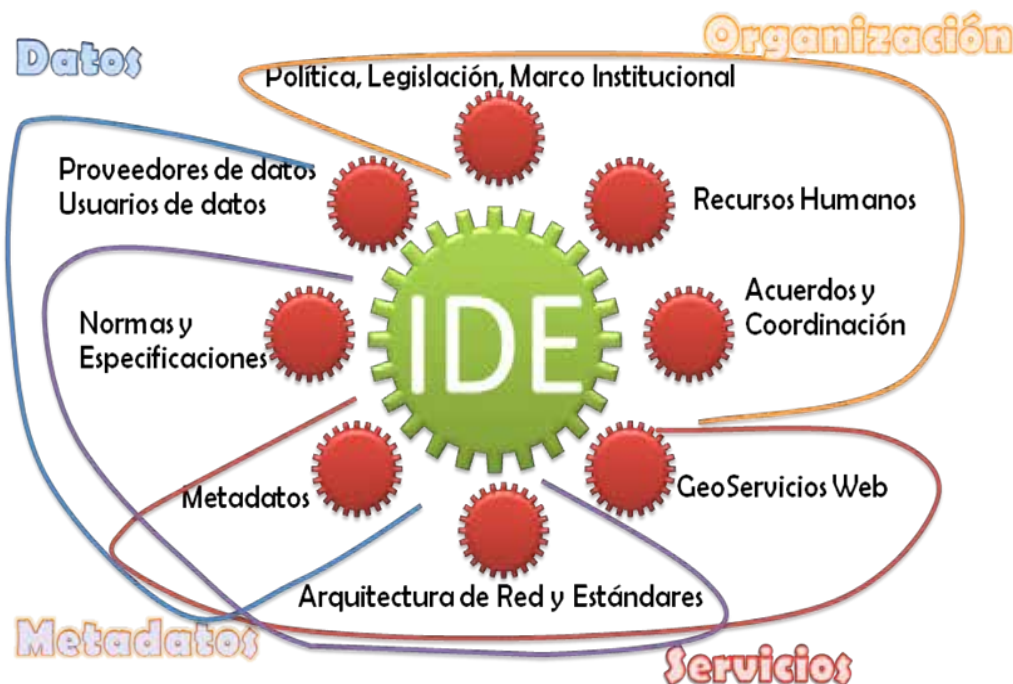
Datos

Organización

Política, Legislación, Marco Institucional

Proveedores de datos
Usuarios de datos

Recursos Humanos

IDE

Acuerdos y Coordinación

Normas y Especificaciones

Metadatos

GeoServicios Web

Arquitectura de Red y Estándares

Metadatos

Servicios